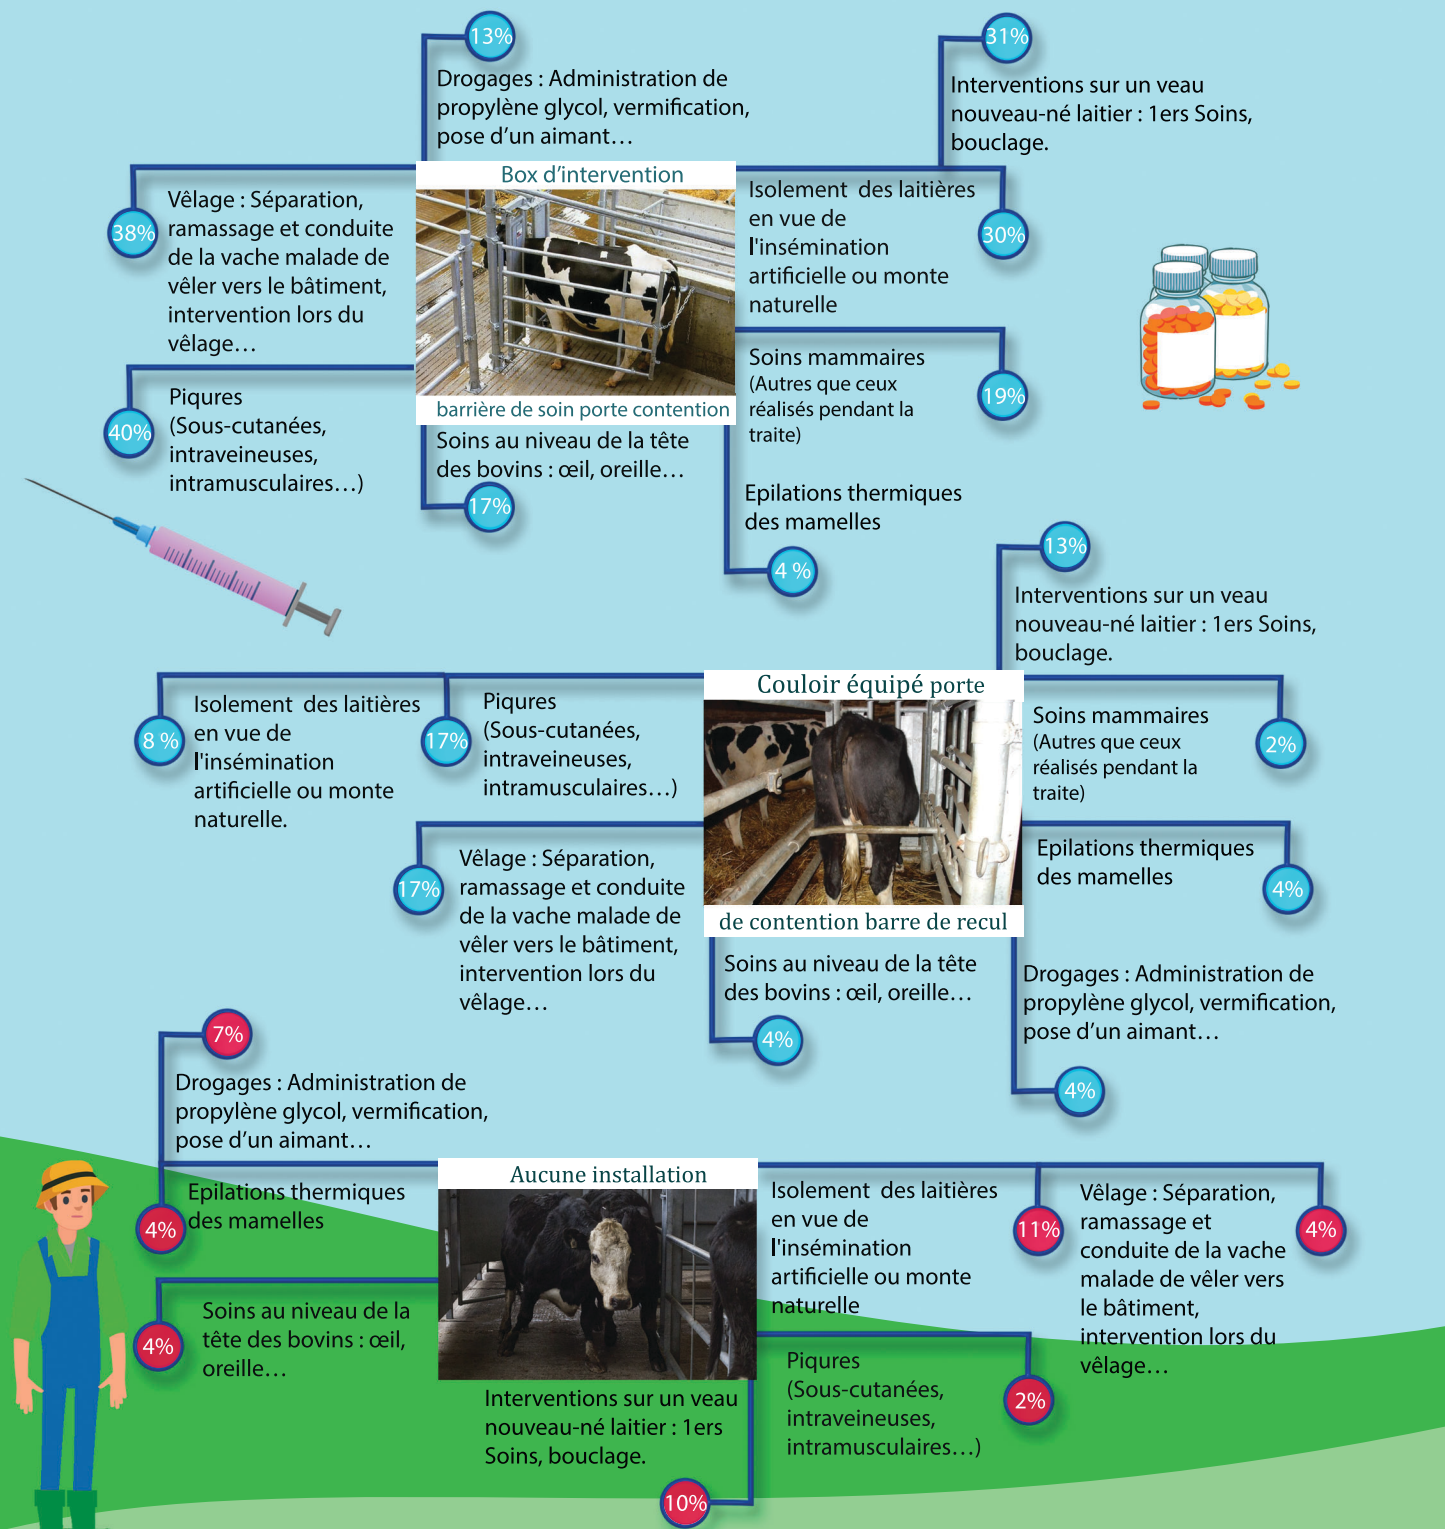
13%

Drogages : Administration de propylène glycol, vermification, pose d'un aimant…

31%

Interventions sur un veau nouveau-né laitier : 1ers Soins, bouclage.

Box d'intervention

38%

Vêlage : Séparation, ramassage et conduite de la vache malade de vêler vers le bâtiment, intervention lors du vêlage…

Isolement des laitières en vue de l'insémination artificielle ou monte naturelle

30%

40%

Piqures (Sous-cutanées, intraveineuses, intramusculaires…)

barrière de soin porte contention

Soins mammaires (Autres que ceux réalisés pendant la traite)

19%

Soins au niveau de la tête des bovins : œil, oreille…

17%

Epilations thermiques des mamelles

4 %

13%

Interventions sur un veau nouveau-né laitier : 1ers Soins, bouclage.

Couloir équipé porte

8 %

Isolement des laitières en vue de l'insémination artificielle ou monte naturelle.

17%

Piqures (Sous-cutanées, intraveineuses, intramusculaires…)

Soins mammaires (Autres que ceux réalisés pendant la traite)

2%

17%

Vêlage : Séparation, ramassage et conduite de la vache malade de vêler vers le bâtiment, intervention lors du vêlage…

Epilations thermiques des mamelles

4%

de contention barre de recul

Soins au niveau de la tête des bovins : œil, oreille…

4%

Drogages : Administration de propylène glycol, vermification, pose d'un aimant…

4%

7%

Drogages : Administration de propylène glycol, vermification, pose d'un aimant…

Aucune installation

4%

Epilations thermiques des mamelles

Isolement des laitières en vue de l'insémination artificielle ou monte naturelle

11%

Vêlage : Séparation, ramassage et conduite de la vache malade de vêler vers le bâtiment, intervention lors du vêlage…

4%

4%

Soins au niveau de la tête des bovins : œil, oreille…

Piqures (Sous-cutanées, intraveineuses, intramusculaires…)

2%

Interventions sur un veau nouveau-né laitier : 1ers Soins, bouclage.

10%